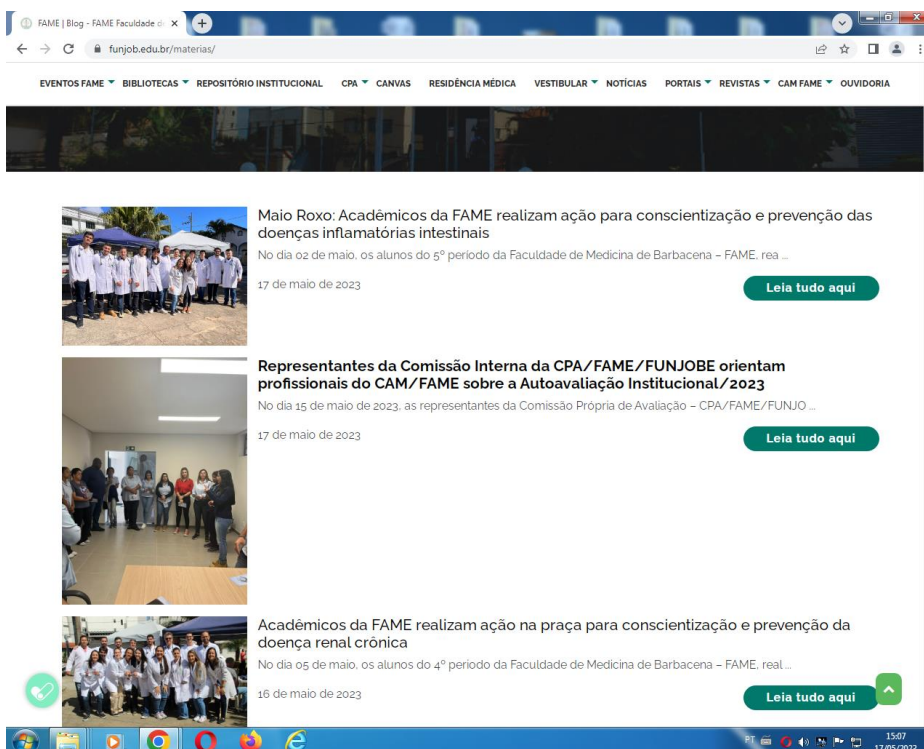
FAME | Blog - FAME Faculdade d ×

funjob.edu.br/materias/

EVENTOS FAME BIBLIOTECAS REPOSITÓRIO INSTITUCIONAL CPA CANVAS RESIDÊNCIA MÉDICA VESTIBULAR NOTÍCIAS PORTAIS REVISTAS CAM FAME OUVIDORIA

Maio Roxo: Acadêmicos da FAME realizam ação para conscientização e prevenção das doenças inflamatórias intestinais

No dia 02 de maio, os alunos do 5º período da Faculdade de Medicina de Barbacena – FAME, rea ...

17 de maio de 2023

Leia tudo aqui

Representantes da Comissão Interna da CPA/FAME/FUNJOBE orientam profissionais do CAM/FAME sobre a Autoavaliação Institucional/2023

No dia 15 de maio de 2023, as representantes da Comissão Própria de Avaliação – CPA/FAME/FUNJO ...

17 de maio de 2023

Leia tudo aqui

Acadêmicos da FAME realizam ação na praça para conscientização e prevenção da doença renal crônica

No dia 05 de maio, os alunos do 4º período da Faculdade de Medicina de Barbacena – FAME, real ...

16 de maio de 2023

Leia tudo aqui

PT 15:07 17/05/2023